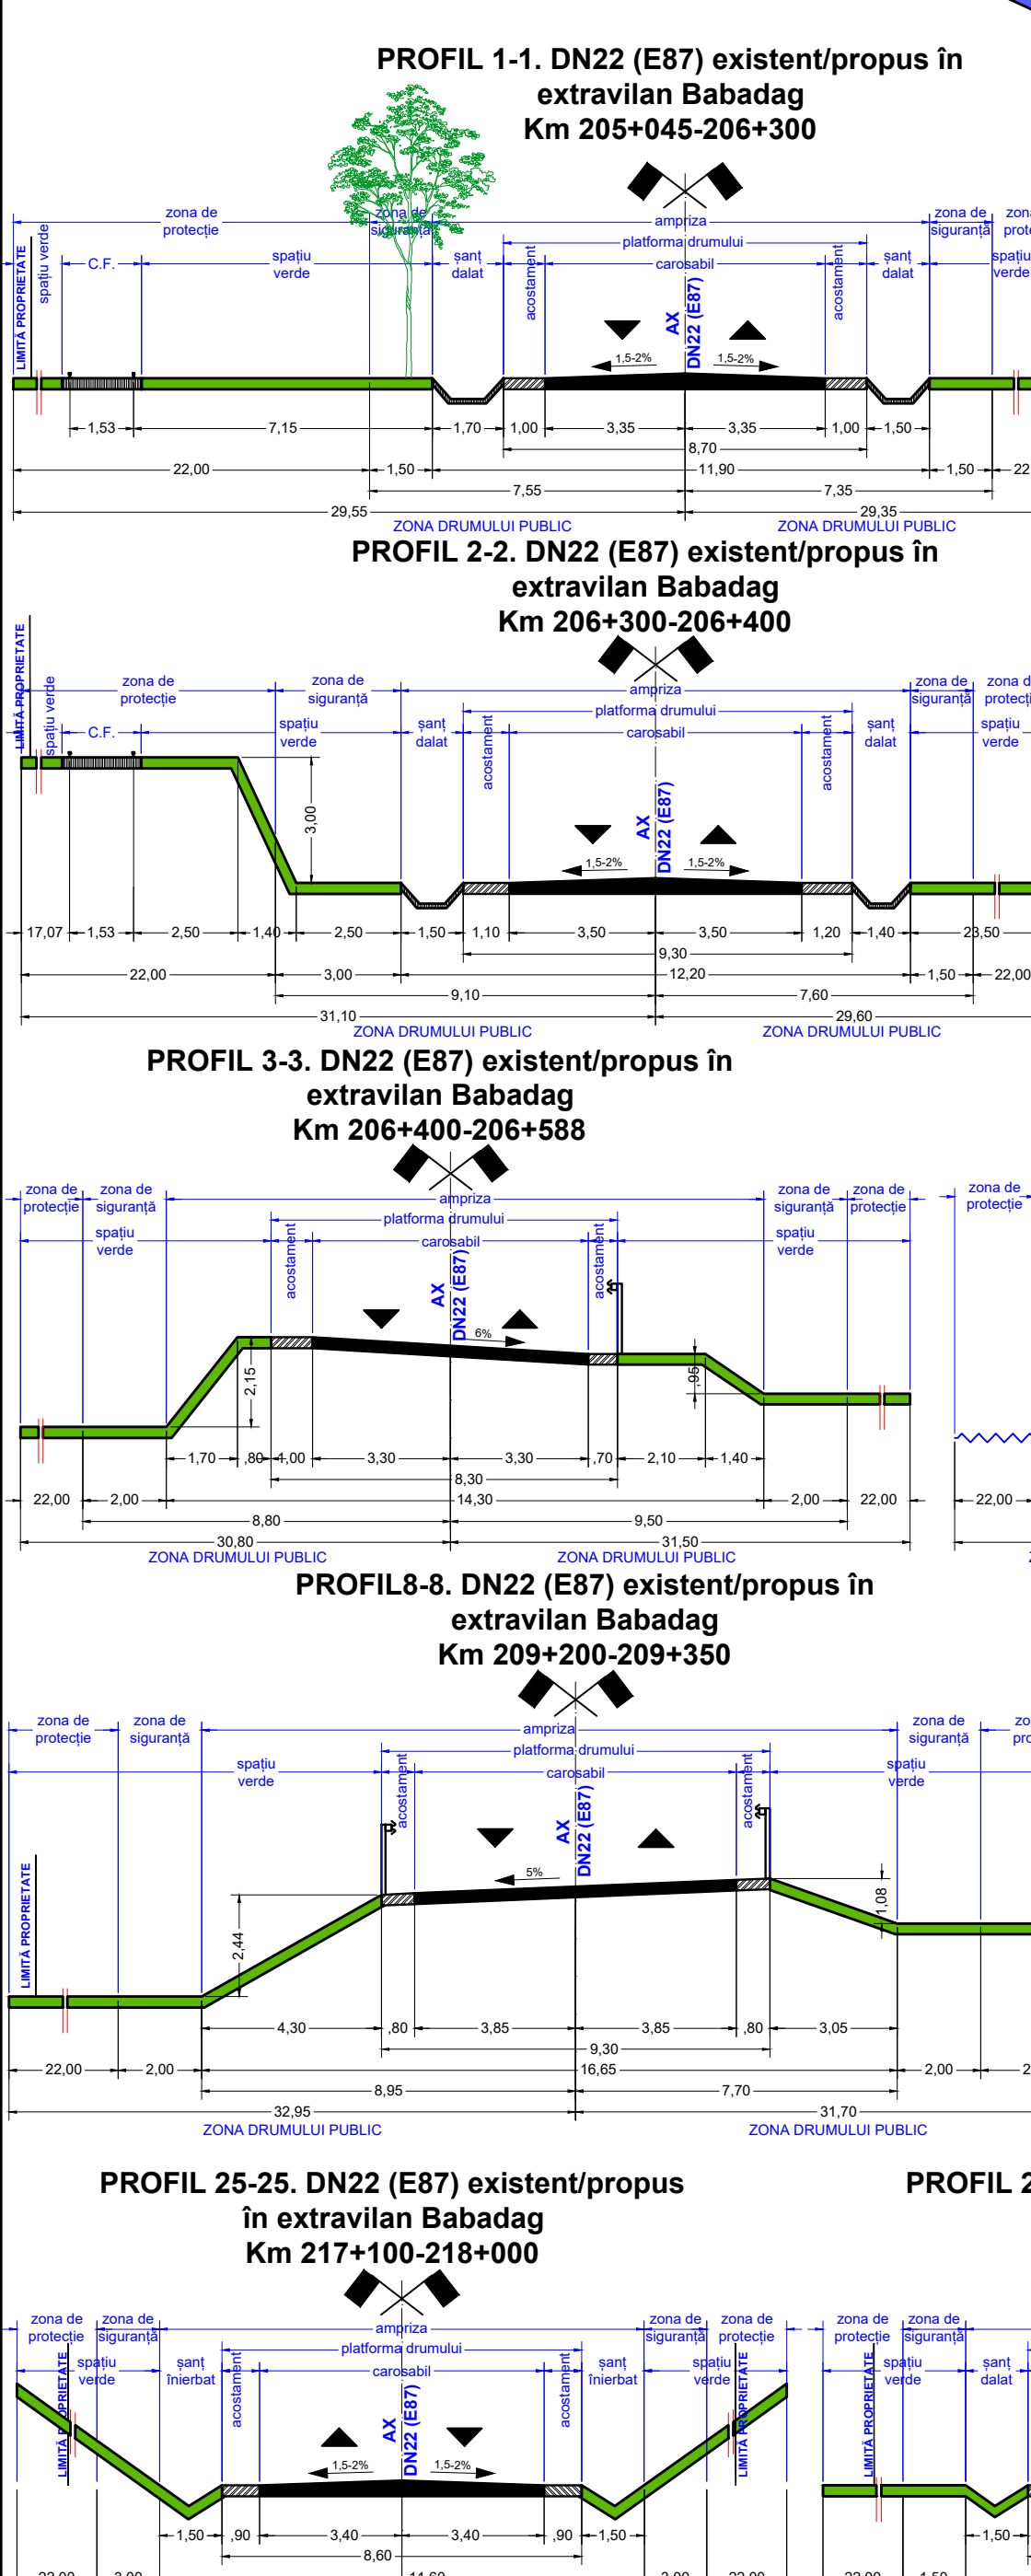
PROFIL 1-1. DN22 (E87) existent/propus în extravilan Babadag
Km 205+045-206+300

zona de protecție
zona de siguranță
ampriza
zona de siguranță
zona de protecție
platforma drumului
carosabil
LIMITĂ PROPRIETATE
spațiu verde
C.F.
spațiu verde
șanț dalat
acostament
AX DN22 (E87)
acostament
șanț dalat
spațiu verde
1,5-2%
1,5-2%
1,53
7,15
1,70
1,00
3,35
3,35
1,00
1,50
8,70
22,00
1,50
11,90
1,50
22
7,55
7,35
29,55
29,35
ZONA DRUMULUI PUBLIC
ZONA DRUMULUI PUBLIC

PROFIL 2-2. DN22 (E87) existent/propus în extravilan Babadag
Km 206+300-206+400

LIMITĂ PROPRIETATE
spațiu verde
zona de protecție
zona de siguranță
ampriza
zona de siguranță
zona de protecție
platforma drumului
C.F.
spațiu verde
șanț dalat
carosabil
acostament
acostament
șanț dalat
spațiu verde
3,00
AX DN22 (E87)
1,5-2%
1,5-2%
17,07
1,53
2,50
1,40
2,50
1,50
1,10
3,50
3,50
1,20
1,40
23,50
9,30
22,00
3,00
12,20
1,50
22,00
9,10
7,60
31,10
29,60
ZONA DRUMULUI PUBLIC
ZONA DRUMULUI PUBLIC

PROFIL 3-3. DN22 (E87) existent/propus în extravilan Babadag
Km 206+400-206+588

zona de protecție
zona de siguranță
ampriza
zona de siguranță
zona de protecție
zona de protecție
platforma drumului
spațiu verde
carosabil
spațiu verde
acostament
acostament
AX DN22 (E87)
6%
2,15
,95
1,70
,80
1,00
3,30
3,30
,70
2,10
1,40
8,30
22,00
2,00
14,30
2,00
22,00
22,00
8,80
9,50
30,80
31,50
ZONA DRUMULUI PUBLIC
ZONA DRUMULUI PUBLIC

PROFIL8-8. DN22 (E87) existent/propus în extravilan Babadag
Km 209+200-209+350

zona de protecție
zona de siguranță
ampriza
zona de siguranță
zo pro
platforma drumului
spațiu verde
carosabil
spațiu verde
acostament
acostament
AX DN22 (E87)
LIMITĂ PROPRIETATE
5%
2,44
1,08
4,30
,80
3,85
3,85
,80
3,05
9,30
22,00
2,00
16,65
2,00
2
8,95
7,70
32,95
31,70
ZONA DRUMULUI PUBLIC
ZONA DRUMULUI PUBLIC

PROFIL 25-25. DN22 (E87) existent/propus în extravilan Babadag
Km 217+100-218+000

PROFIL 2

zona de protecție
zona de siguranță
ampriza
zona de siguranță
zona de protecție
zona de protecție
zona de siguranță
platforma drumului
spațiu verde
șanț înierbat
carosabil
șanț înierbat
spațiu verde
spațiu verde
șanț dalat
acostament
acostament
LIMITĂ PROPRIETATE
AX DN22 (E87)
LIMITĂ PROPRIETATE
LIMITĂ PROPRIETATE
1,5-2%
1,5-2%
1,50
,90
3,40
3,40
,90
1,50
1,50
8,60